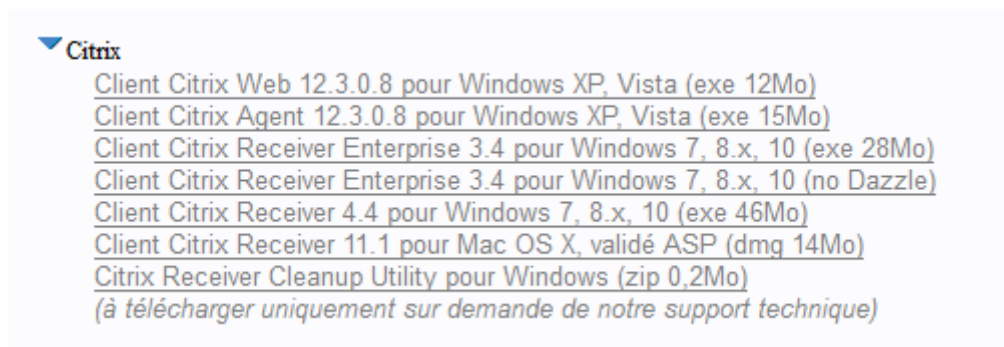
Citrix
Client Citrix Web 12.3.0.8 pour Windows XP, Vista (exe 12Mo)
Client Citrix Agent 12.3.0.8 pour Windows XP, Vista (exe 15Mo)
Client Citrix Receiver Enterprise 3.4 pour Windows 7, 8.x, 10 (exe 28Mo)
Client Citrix Receiver Enterprise 3.4 pour Windows 7, 8.x, 10 (no Dazzle)
Client Citrix Receiver 4.4 pour Windows 7, 8.x, 10 (exe 46Mo)
Client Citrix Receiver 11.1 pour Mac OS X, validé ASP (dmg 14Mo)
Citrix Receiver Cleanup Utility pour Windows (zip 0,2Mo)
(à télécharger uniquement sur demande de notre support technique)